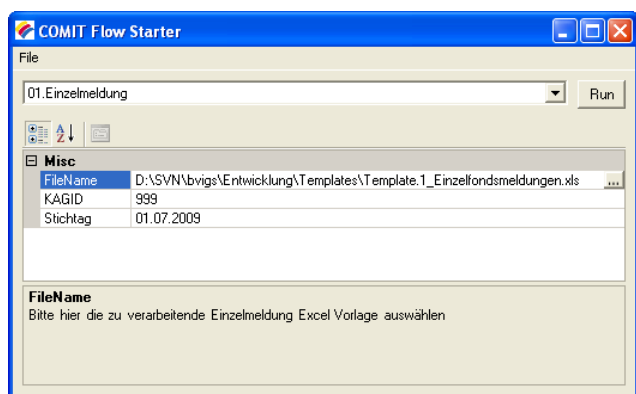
COMIT Flow Starter

File

01.Einzelmeldung

Run

Misc

| | |
|---|---|
| FileName | D:\SVN\bvigs\Entwicklung\Templates\Template.1_Einzelfondsmeldungen.xls |
| KAGID | 999 |
| Stichtag | 01.07.2009 |

FileName
Bitte hier die zu verarbeitende Einzelmeldung Excel Vorlage auswählen